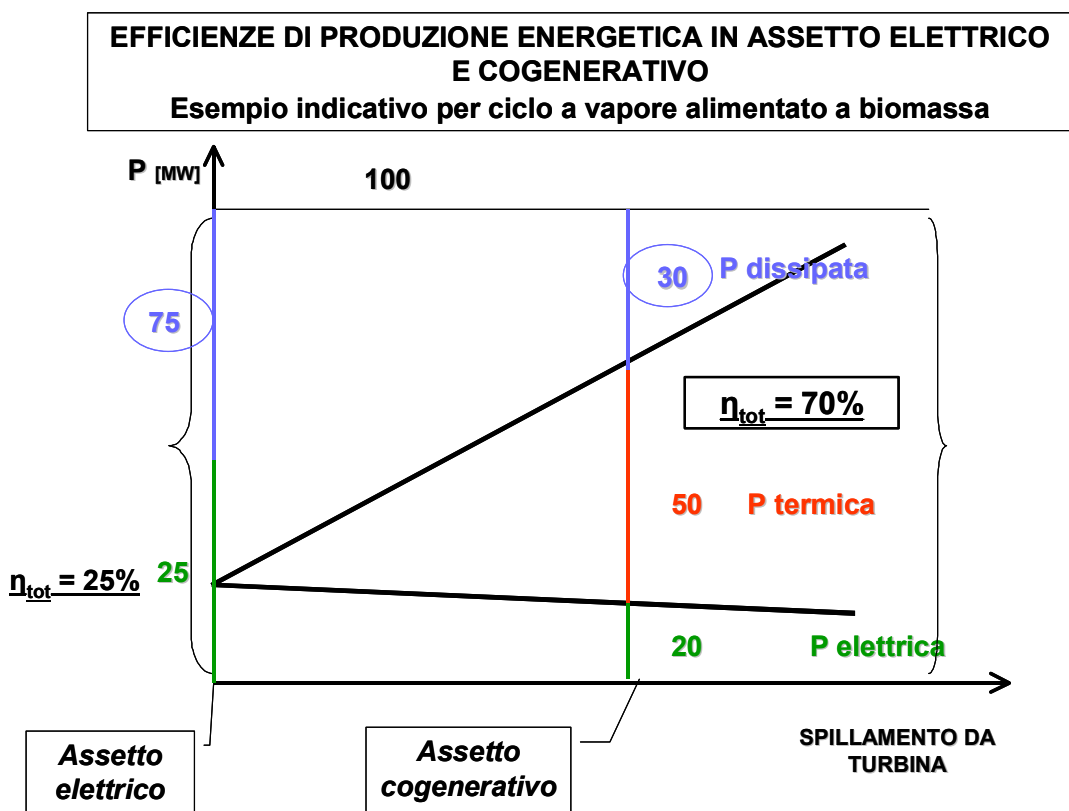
EFFICIENZE DI PRODUZIONE ENERGETICA IN ASSETTO ELETTRICO E COGENERATIVO
Esempio indicativo per ciclo a vapore alimentato a biomassa

P [MW]

100

75

30 P dissipata

$\eta_{tot}$ = 70%

50 P termica

$\eta_{tot}$ = 25%

25

20 P elettrica

Assetto elettrico

Assetto cogenerativo

SPILLAMENTO DA TURBINA